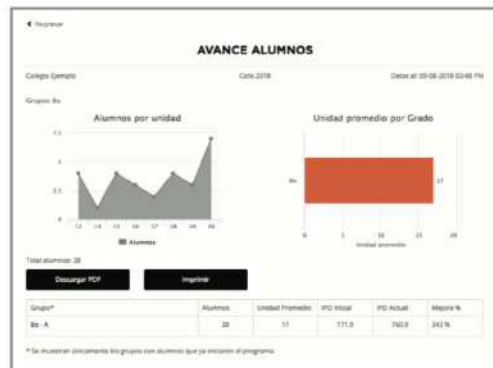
◀ Regresar

AVANCE ALUMNOS

Colegio Ejemplo

Ciclo 2018

Datos al: 09-08-2018 03:48 PM

Grupos: 8o

Alumnos por unidad

7.5

5

2.5

0

12 14 15 16 17 18 19 20

Alumnos

Unidad promedio por Grado

8o

17

0 5 10 15 20

Unidad promedio

Total alumnos: 28

Descargar PDF

Imprimir

| Grupo* | Alumnos | Unidad Promedio | IPO Inicial | IPO Actual | Mejora % |
|---|---|---|---|---|---|
| 8o - A | 28 | 17 | 171.9 | 760.8 | 343 % |

* Se muestran únicamente los grupos con alumnos que ya iniciaron el programa.